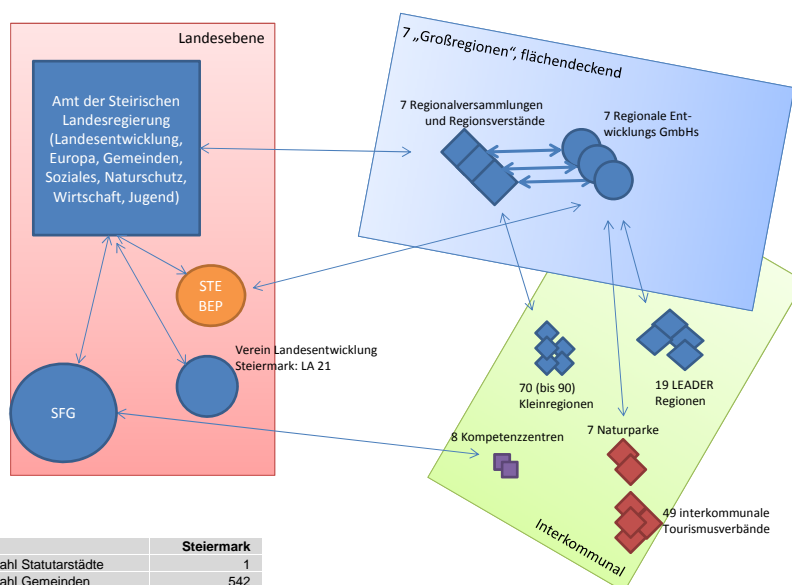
Landesebene

Amt der Steirischen Landesregierung (Landesentwicklung, Europa, Gemeinden, Soziales, Naturschutz, Wirtschaft, Jugend)

STE BEP

Verein Landesentwicklung Steiermark: LA 21

SFG

7 „Großregionen", flächendeckend

7 Regionalversammlungen und Regionsverstände

7 Regionale Entwicklungs GmbHs

70 (bis 90) Kleinregionen

19 LEADER Regionen

8 Kompetenzzentren

7 Naturparke

49 interkommunale Tourismusverbände

Interkommunal

|  | Steiermark |
|---|---|
| ahl Statutarstädte | 1 |
| ahl Gemeinden | 542 |